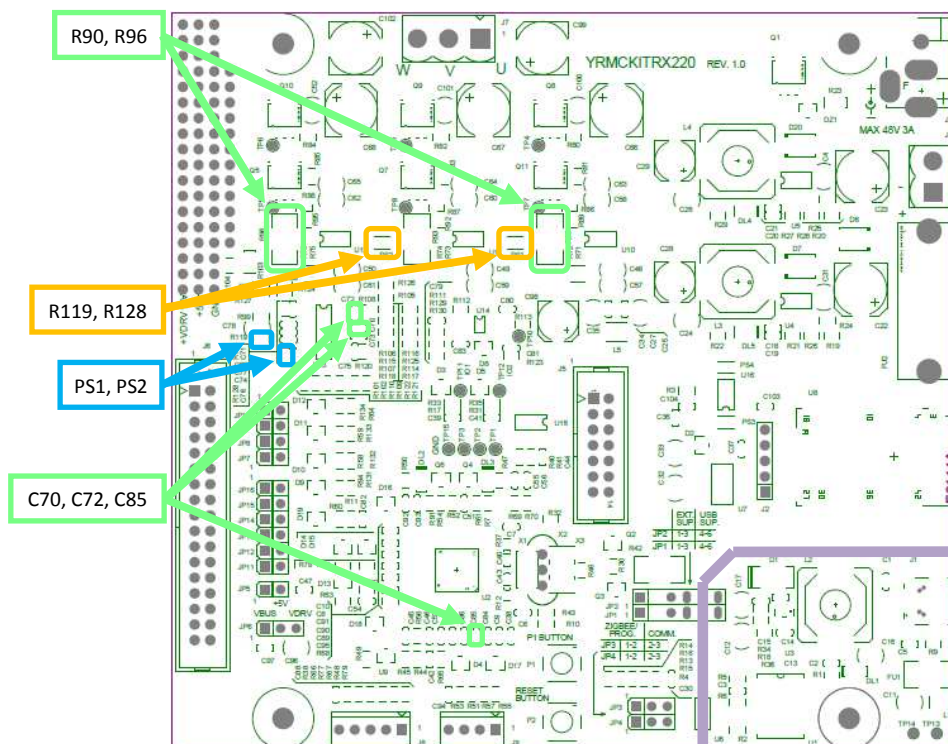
R90, R96

R119, R128

PS1, PS2

C70, C72, C85

YRMCKITRX220 REV. 1.0

W V U

MAX 48V 3A

EXT. SUP. USB SUP.

JP2 1-3 4-6

JP1 1-3 4-6

ZIGBEE/ PROD. COMM.

JP3 1-2 2-3

JP4 1-2 2-3

P1 BUTTON

RESET BUTTON

VBUS VDRV

+5V

+VDRV

GND